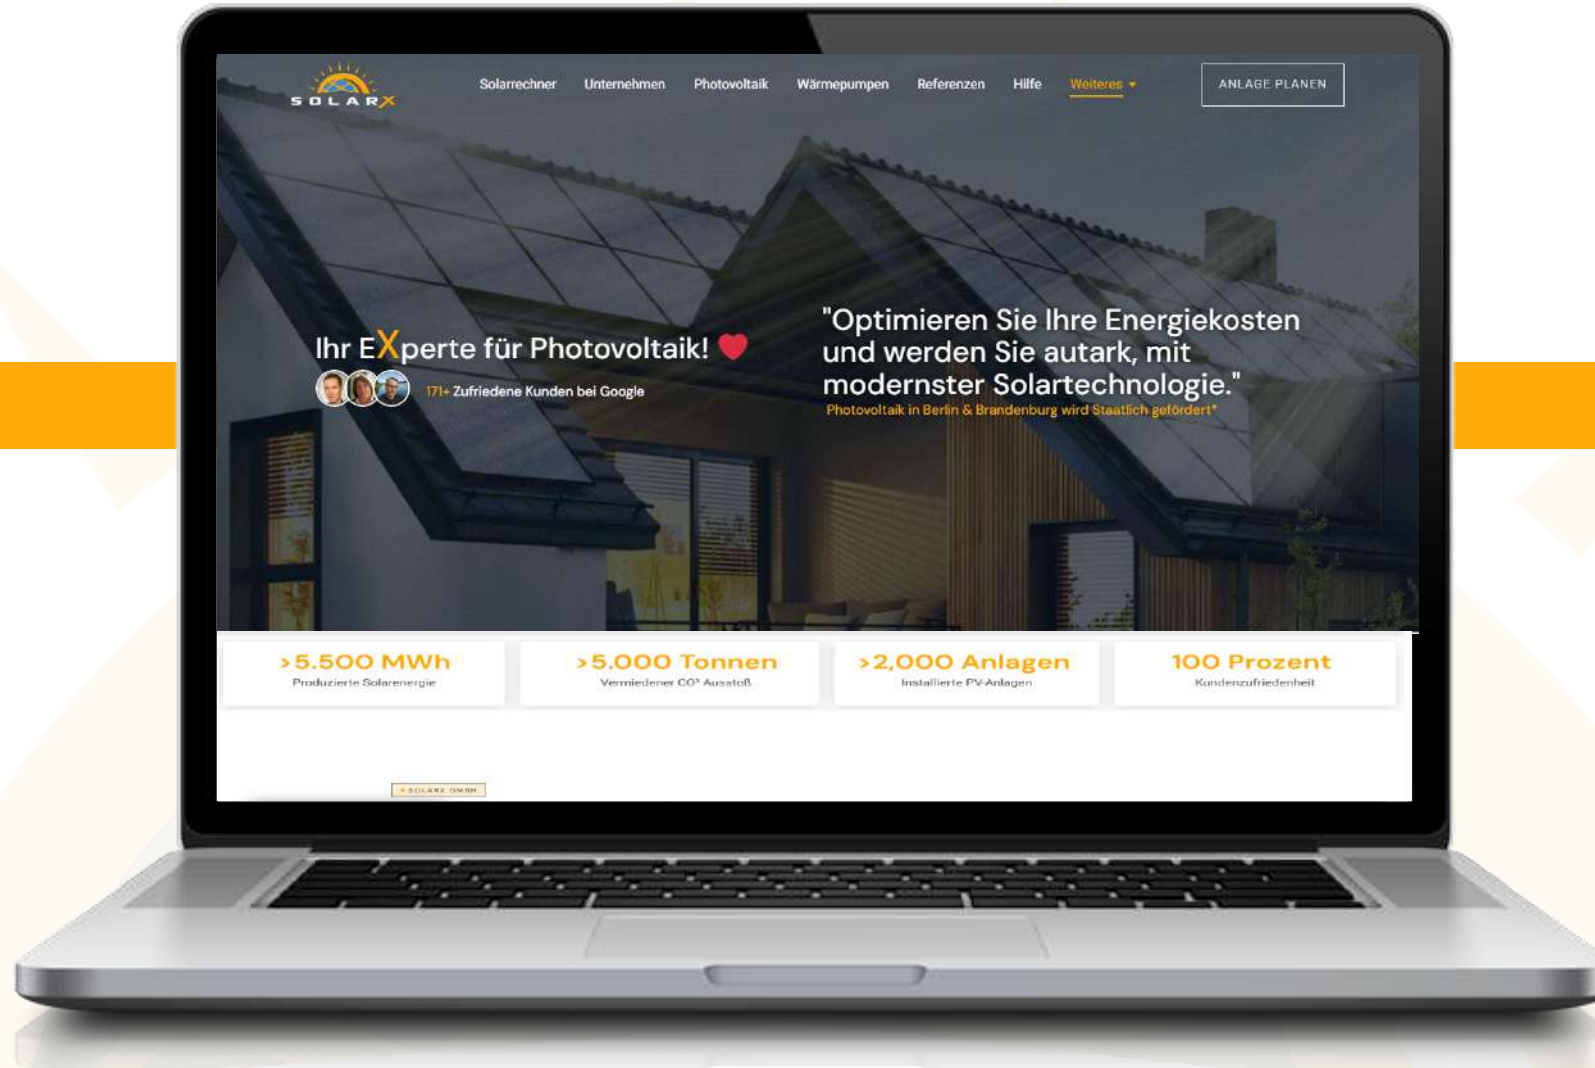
SOLARX

Solarrechner Unternehmen Photovoltaik Wärmepumpen Referenzen Hilfe Weiteres

ANLAGE PLANEN

Ihr EXperte für Photovoltaik!

171+ Zufriedene Kunden bei Google

"Optimieren Sie Ihre Energiekosten und werden Sie autark, mit modernster Solartechnologie."

Photovoltaik in Berlin & Brandenburg wird Staatlich gefördert*

>5.500 MWh
Produzierte Solarenergie

>5.000 Tonnen
Vermiedener CO² Ausstoß

>2,000 Anlagen
Installierte PV-Anlagen

100 Prozent
Kundenzufriedenheit

SOLARX GMBH